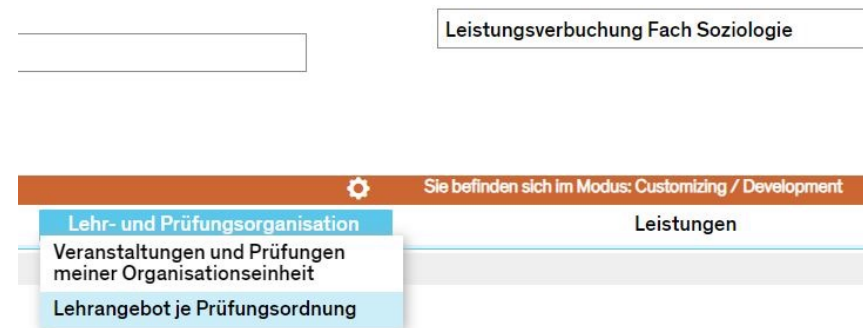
Leistungsverbuchung Fach Soziologie

Sie befinden sich im Modus: Customizing / Development

Lehr- und Prüfungsorganisation

Leistungen

Veranstaltungen und Prüfungen meiner Organisationseinheit

Lehrangebot je Prüfungsordnung